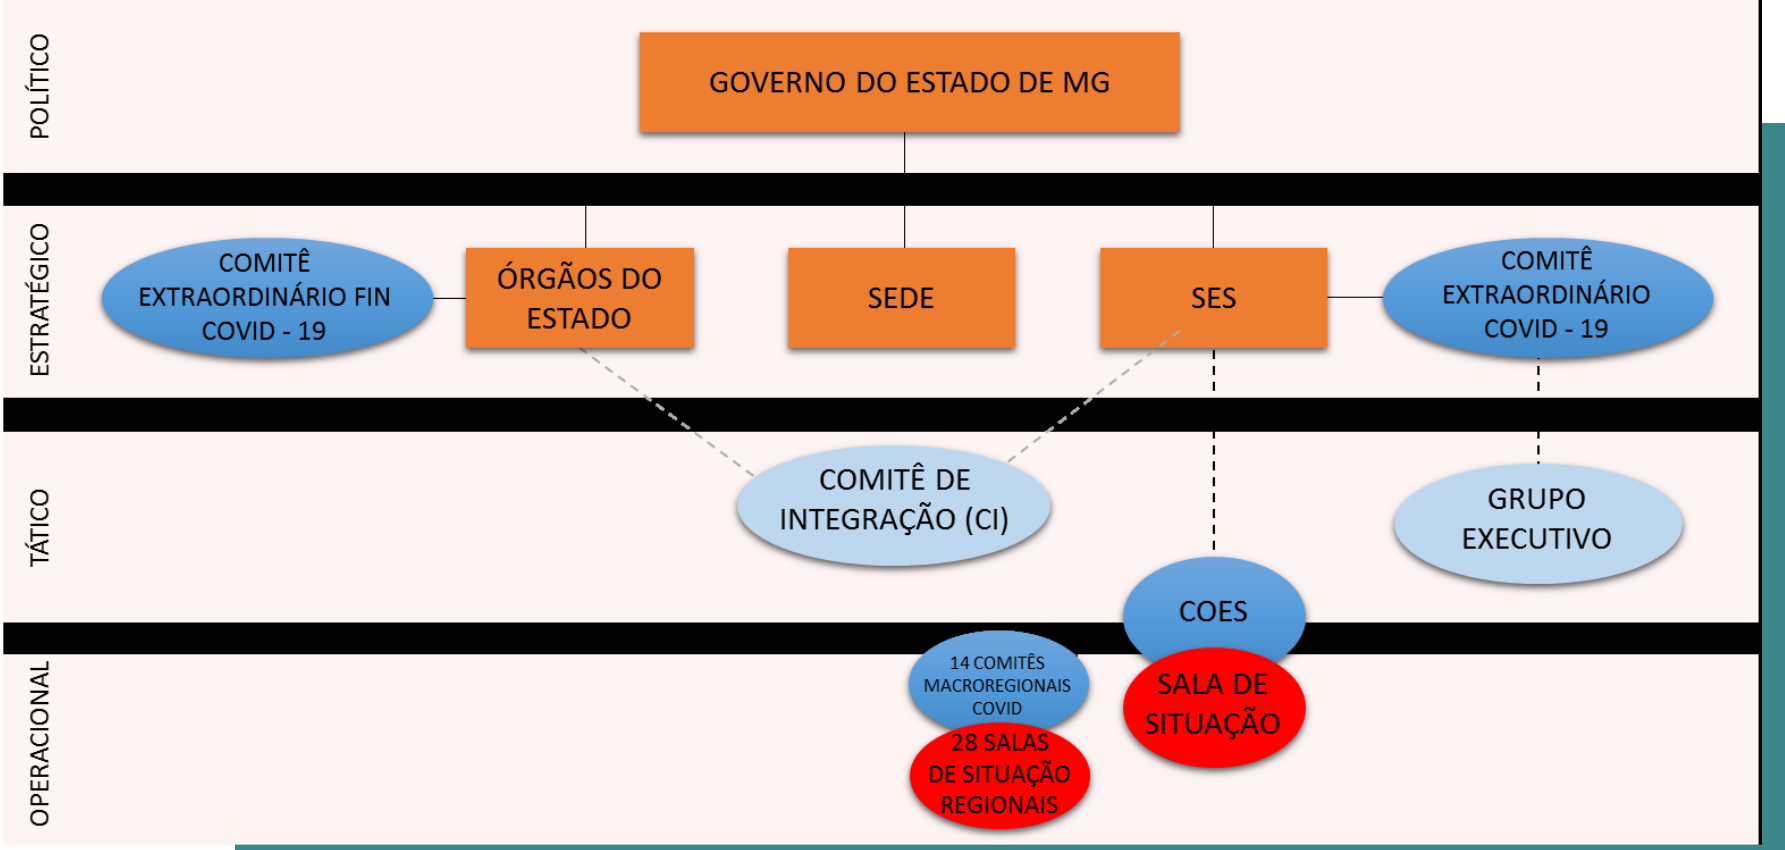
POLÍTICO

GOVERNO DO ESTADO DE MG

ESTRATÉGICO

COMITÊ EXTRAORDINÁRIO FIN COVID - 19

ÓRGÃOS DO ESTADO

SEDE

SES

COMITÊ EXTRAORDINÁRIO COVID - 19

TÁTICO

COMITÊ DE INTEGRAÇÃO (CI)

GRUPO EXECUTIVO

COES

OPERACIONAL

14 COMITÊS MACROREGIONAIS COVID

28 SALAS DE SITUAÇÃO REGIONAIS

SALA DE SITUAÇÃO